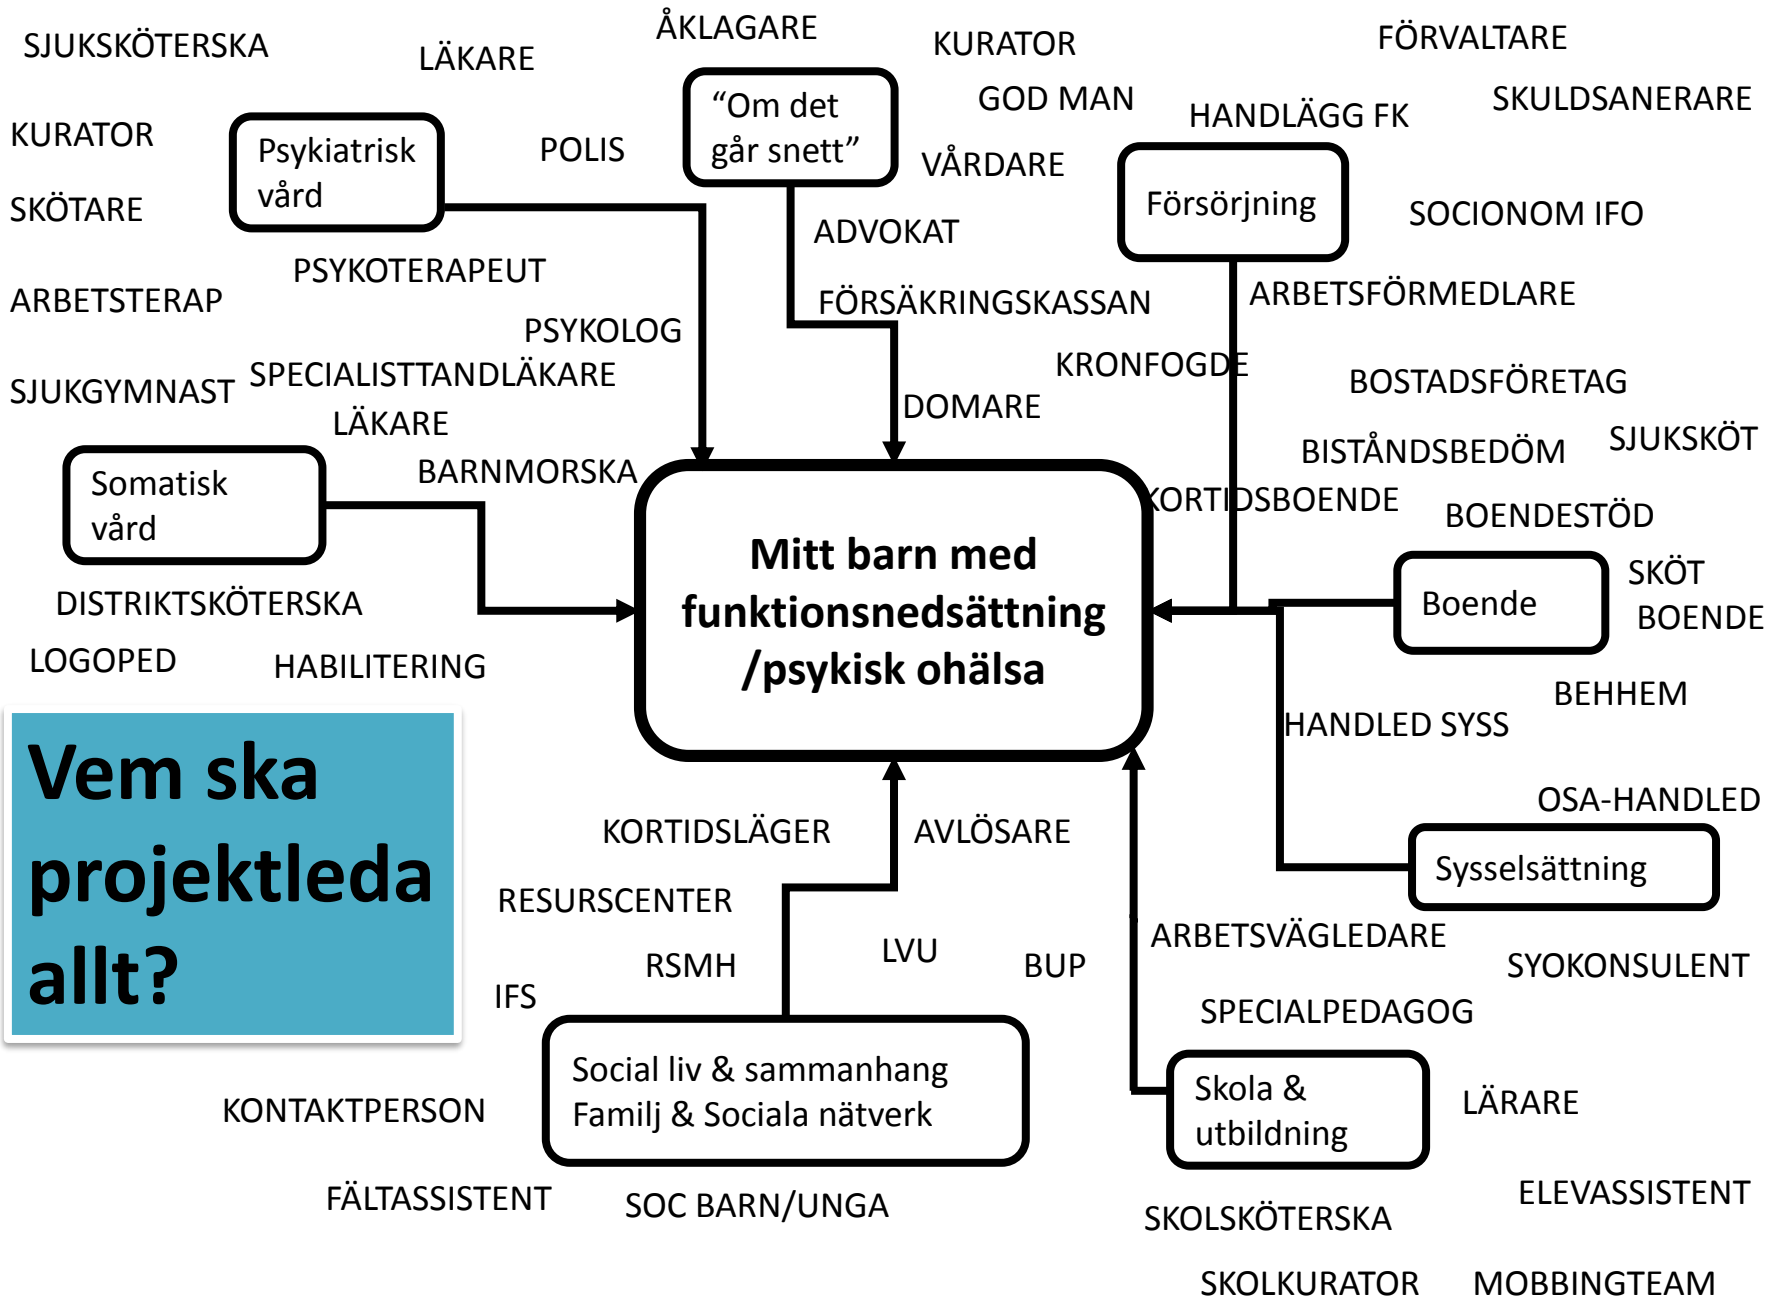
SJUKSKÖTERSKA

LÄKARE

ÅKLAGARE

KURATOR

FÖRVALTARE

KURATOR

Psykiatrisk vård

POLIS

"Om det går snett"

GOD MAN

HANDLÄGG FK

SKULDSANERARE

SKÖTARE

VÅRDARE

Försörjning

SOCIONOM IFO

ADVOKAT

PSYKOTERAPEUT

ARBETSTERAP

FÖRSÄKRINGSKASSAN

ARBETSFÖRMEDLARE

PSYKOLOG

SJUKGYMNAST

SPECIALISTTANDLÄKARE

KRONFOGDE

BOSTADSFÖRETAG

LÄKARE

DOMARE

BISTÅNDSBEDÖM

SJUKSKÖT

Somatisk vård

BARNMORSKA

KORTIDSBOENDE

BOENDESTÖD

Mitt barn med funktionsnedsättning /psykisk ohälsa

SKÖT BOENDE

Boende

DISTRIKTSKÖTERSKA

LOGOPED

HABILITERING

BEHHEM

HANDLED SYSS

Vem ska projektleda allt?

OSA-HANDLED

KORTIDSLÄGER

AVLÖSARE

Sysselsättning

RESURSCENTER

ARBETSVÄGLEDARE

RSMH

LVU

BUP

SYOKONSULENT

IFS

SPECIALPEDAGOG

Social liv & sammanhang Familj & Sociala nätverk

Skola & utbildning

KONTAKTPERSON

LÄRARE

FÄLTASSISTENT

SOC BARN/UNGA

ELEVASSISTENT

SKOLSKÖTERSKA

SKOLKURATOR

MOBBINGTEAM